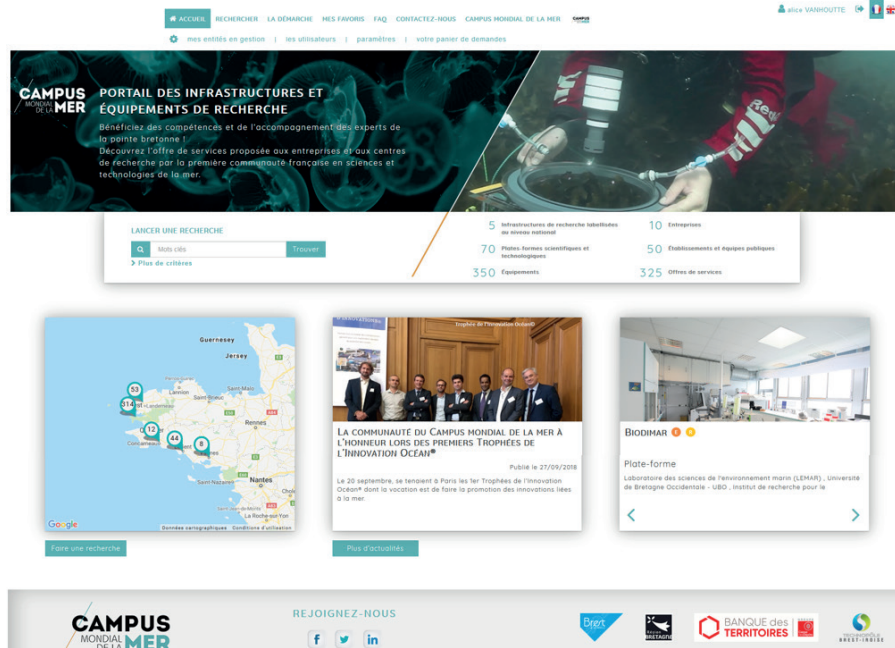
ACCUEIL RECHERCHER LA DÉMARCHE MES FAVORIS FAQ CONTACTEZ-NOUS CAMPUS MONDIAL DE LA MER

alice VANHOUTTE

mes entités en gestion | les utilisateurs | paramètres | votre panier de demandes

CAMPUS MONDIAL DE LA MER

PORTAIL DES INFRASTRUCTURES ET ÉQUIPEMENTS DE RECHERCHE

Bénéficiez des compétences et de l'accompagnement des experts de la pointe bretonne !
Découvrez l'offre de services proposée aux entreprises et aux centres de recherche par la première communauté française en sciences et technologies de la mer.

LANCER UNE RECHERCHE

Mots clés Trouver

Plus de critères

5 Infrastructures de recherche labellisées au niveau national
10 Entreprises
70 Plates-formes scientifiques et technologiques
50 Établissements et équipes publiques
350 Équipements
325 Offres de services

Guernesey
Jersey
Saint-Malo
Saint-Brieuc
Lannion
Landerneau
Rennes
Concarneau
Lorient
Vannes
Saint-Nazaire
Nantes
La Roche-sur-Yon
53
314
12
44
8
Google
Données cartographiques Conditions d'utilisation

Faire une recherche

Trophées de l'Innovation Océan®

LA COMMUNAUTÉ DU CAMPUS MONDIAL DE LA MER À L'HONNEUR LORS DES PREMIERS TROPHÉES DE L'INNOVATION OCÉAN®

Publié le 27/09/2018

Le 20 septembre, se tenaient à Paris les 1er Trophées de l'Innovation Océan® dont la vocation est de faire la promotion des innovations liées à la mer.

Plus d'actualités

BIODIMAR

Plate-forme

Laboratoire des sciences de l'environnement marin (LEMAR) , Université de Bretagne Occidentale - UBO , Institut de recherche pour le

CAMPUS MONDIAL DE LA MER

REJOIGNEZ-NOUS

Brest
Région BRETAGNE
BANQUE des TERRITOIRES
MÉTROPOLE BREST